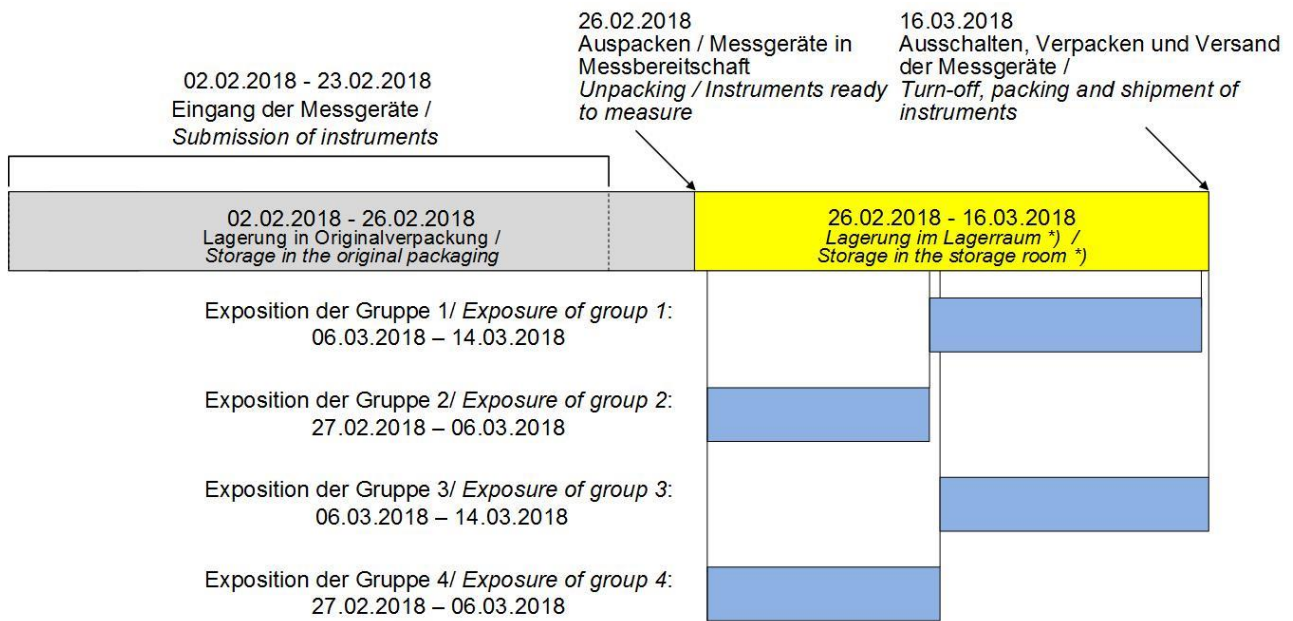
26.02.2018
Auspacken / Messgeräte in Messbereitschaft
Unpacking / Instruments ready to measure

16.03.2018
Ausschalten, Verpacken und Versand der Messgeräte /
Turn-off, packing and shipment of instruments

02.02.2018 - 23.02.2018
Eingang der Messgeräte /
Submission of instruments

02.02.2018 - 26.02.2018
Lagerung in Originalverpackung /
Storage in the original packaging

26.02.2018 - 16.03.2018
Lagerung im Lagerraum *) /
Storage in the storage room *)

Exposition der Gruppe 1/ Exposure of group 1:
06.03.2018 – 14.03.2018

Exposition der Gruppe 2/ Exposure of group 2:
27.02.2018 – 06.03.2018

Exposition der Gruppe 3/ Exposure of group 3:
06.03.2018 – 14.03.2018

Exposition der Gruppe 4/ Exposure of group 4:
27.02.2018 – 06.03.2018